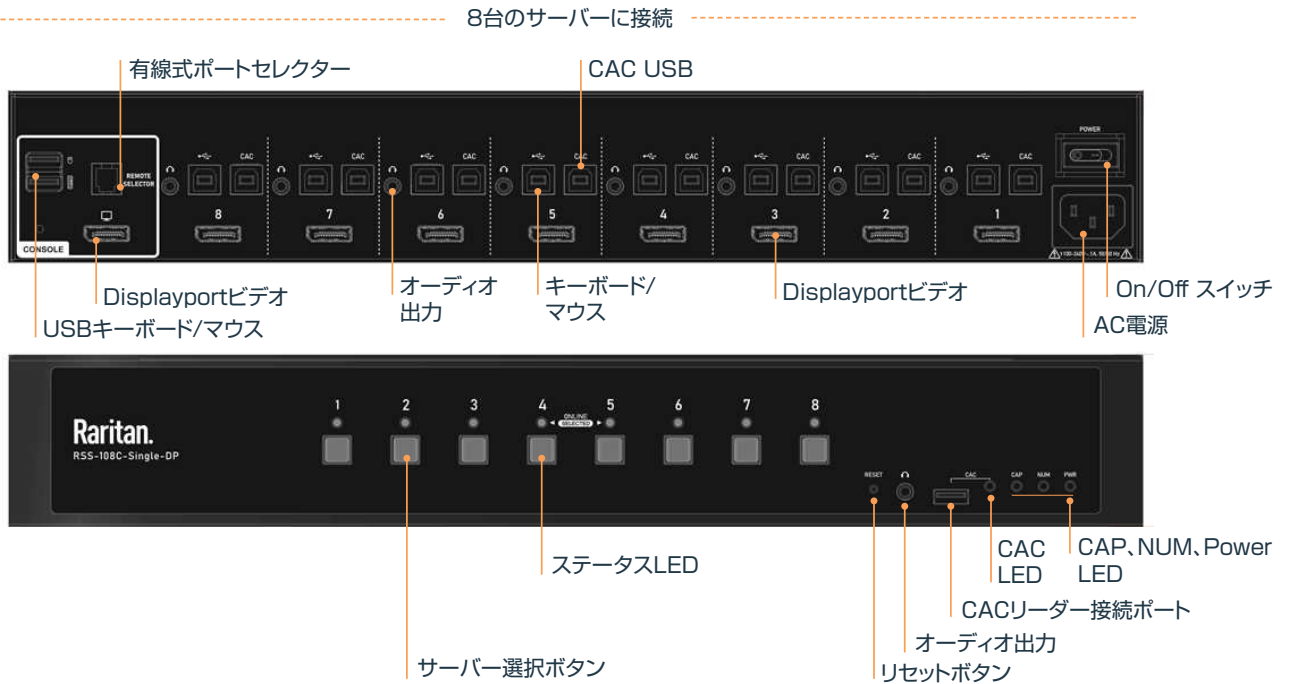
8台のサーバーに接続

有線式ポートセレクター

CAC USB

REMOTE SELECTOR

CAC

8

7

6

5

4

3

2

1

POWER

CONSOLE

Displayportビデオ

USBキーボード/マウス

オーディオ出力

キーボード/マウス

Displayportビデオ

On/Off スイッチ

AC電源

Raritan.

RSS-108C-Single-DP

1 2 3 4 ONLINE SELECTED 5 6 7 8

RESET

CAC

CAP NUM PWR

ステータスLED

CAC LED

CAP、NUM、Power LED

CACリーダー接続ポート

オーディオ出力

サーバー選択ボタン

リセットボタン